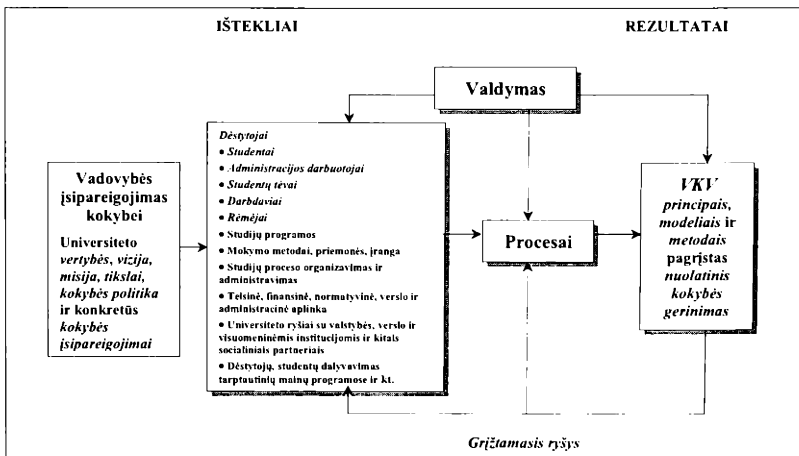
IŠTEKLIAI

REZULTATAI

Valdymas

Vadovybės įsipareigojimas kokybei

Universiteto vertybės, vizija, misija, tikslai, kokybės politika ir konkretūs kokybės įsipareigojimai

Dėstytojai
• Studentai
• Administracijos darbuotojai
• Studentų tėvai
• Darbdaviai
• Rėmėjai
• Studijų programos
• Mokymo metodai, priemonės, įranga
• Studijų proceso organizavimas ir administravimas
• Teisinė, finansinė, normatyvinė, verslo ir administracinė aplinka
• Universiteto ryšiai su valstybės, verslo ir visuomeninėmis institucijomis ir kitais socialiniais partneriais
• Dėstytojų, studentų dalyvavimas tarptautinių mainų programose ir kt.

Procesai

VKV principais, modeliais ir metodais pagrįstas nuolatinis kokybės gerinimas

Grįžtamasis ryšys